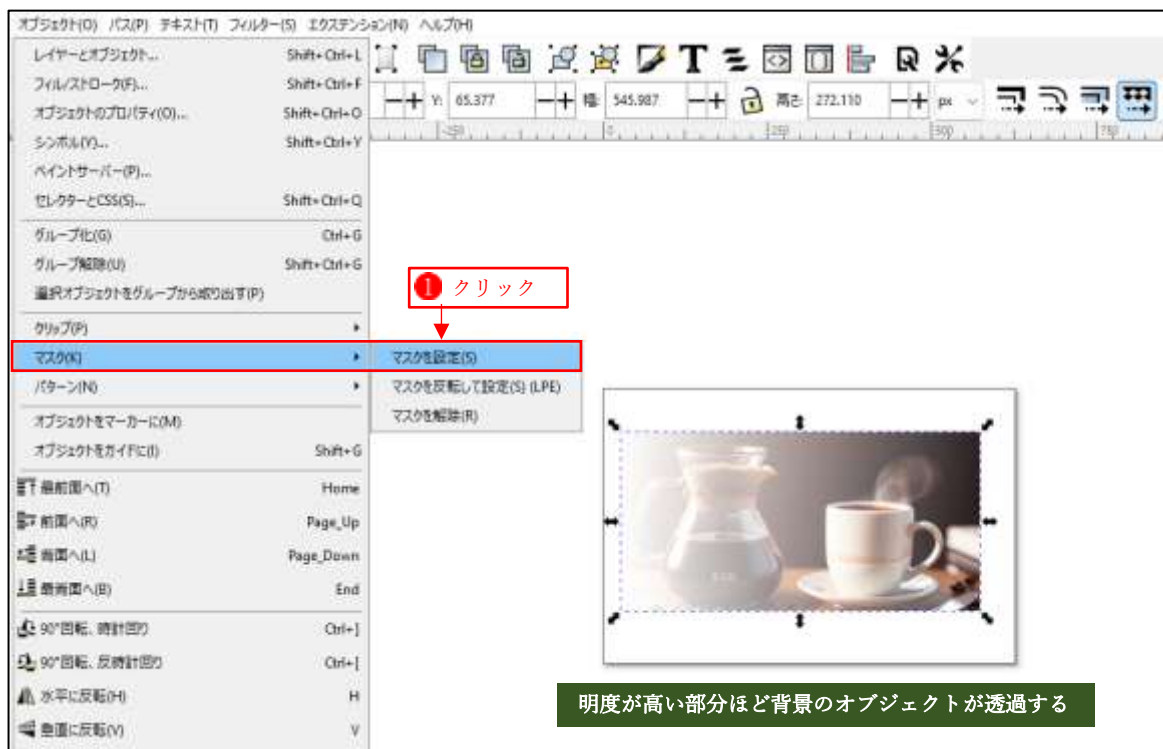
オブジェクト(O) パス(P) テキスト(T) フィルター(S) エクステンション(N) ヘルプ(H)

レイヤーとオブジェクト... Shift+Ctrl+L
フィル/ストローク(F)... Shift+Ctrl+F
オブジェクトのプロパティ(O)... Shift+Ctrl+O
シンボル(Y)... Shift+Ctrl+Y
ペイントサーバー(P)...
セレクターとCSS(S)... Shift+Ctrl+Q
グループ化(G) Ctrl+G
グループ解除(U) Shift+Ctrl+G
選択オブジェクトをグループから取り出す(P)
クリップ(P)
マスク(K)
パターン(N)
オブジェクトをマーカーに(M)
オブジェクトをガイドに(I) Shift+G
最前面へ(T) Home
前面へ(R) Page_Up
背面へ(L) Page_Down
最背面へ(B) End
90°回転、時計回り Ctrl+]
90°回転、反時計回り Ctrl+[
水平に反転(H) H
垂直に反転(V) V

Y: 65.377 幅: 545.987 高さ: 272.110 px

-250 0 250 500 750

❶ クリック

マスクを設定(S)
マスクを反転して設定(S) (LPE)
マスクを解除(R)

明度が高い部分ほど背景のオブジェクトが透過する